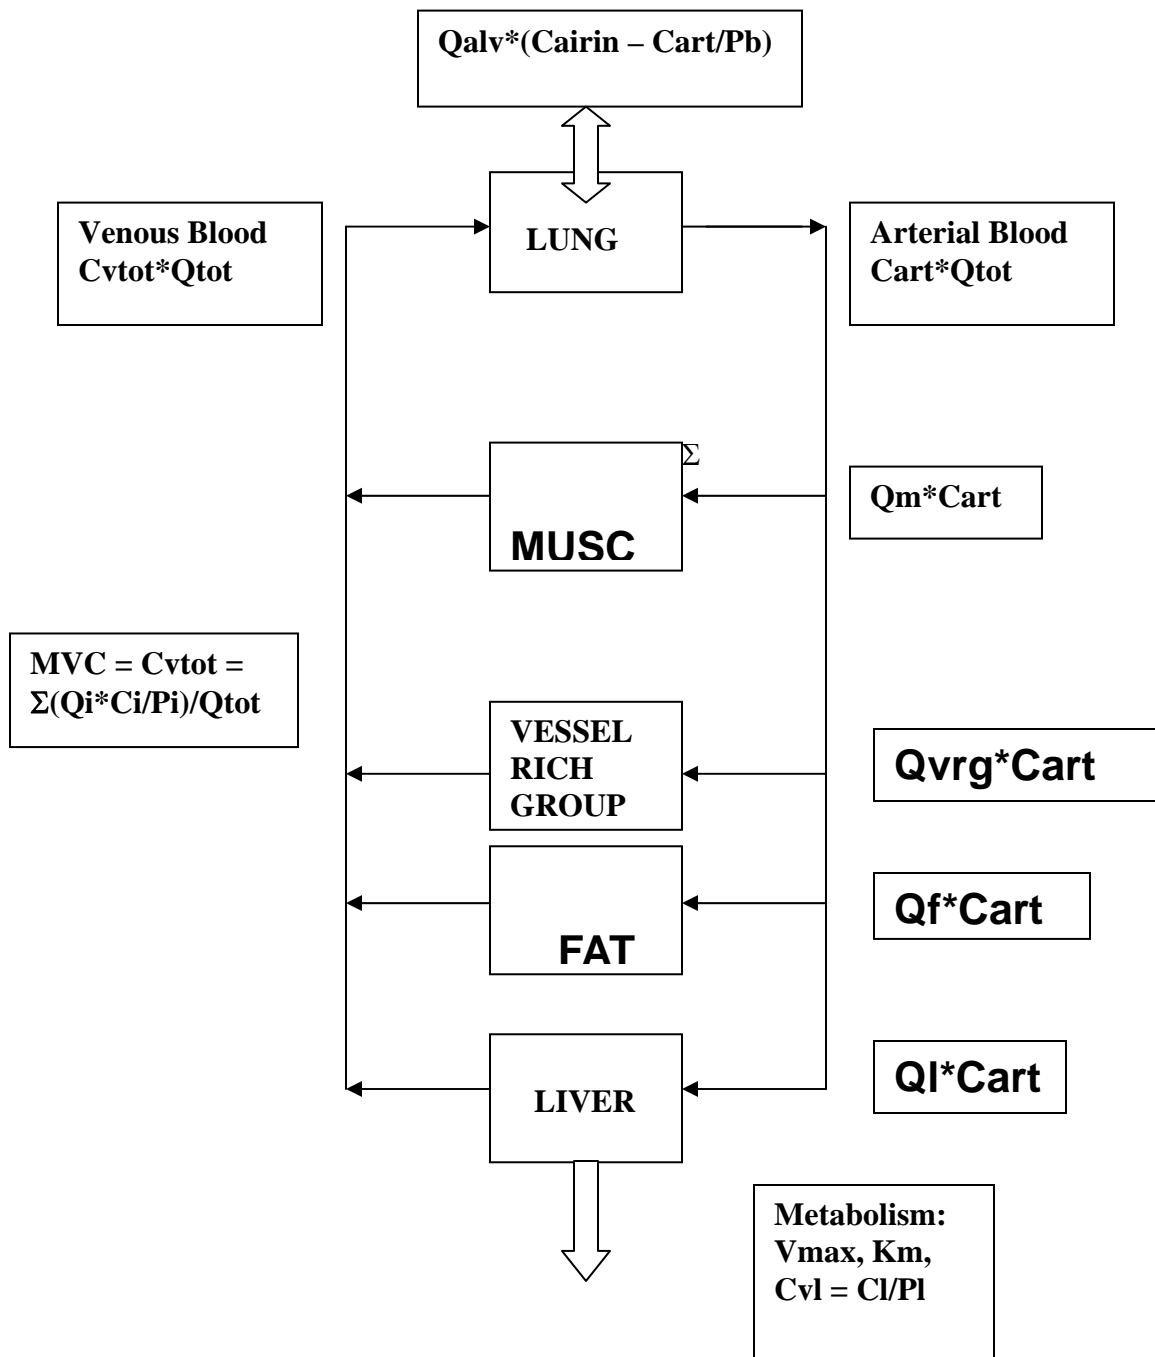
Qalv*(Cairin – Cart/Pb)

Venous Blood
Cvtot*Qtot

LUNG

Arterial Blood
Cart*Qtot

Σ

MUSC

Qm*Cart

MVC = Cvtot = Σ(Qi*Ci/Pi)/Qtot

VESSEL
RICH
GROUP

Qvrg*Cart

FAT

Qf*Cart

LIVER

Ql*Cart

Metabolism:
Vmax, Km,
Cvl = Cl/Pl